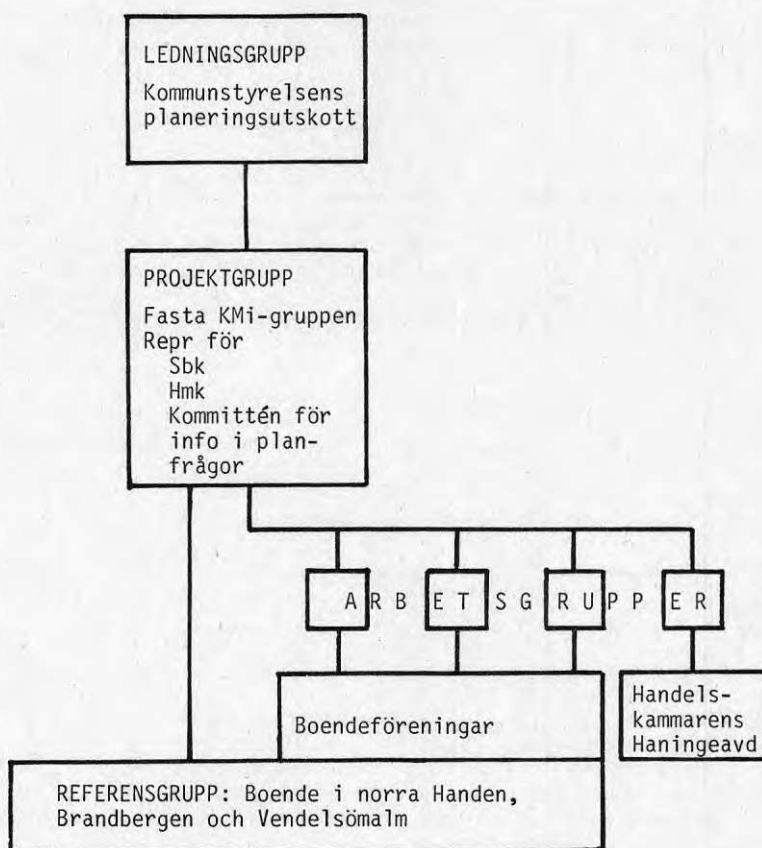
LEDNINGSGRUPP
Kommunstyrelsens planeringsutskott

PROJEKTGRUPP
Fasta KMi-gruppen
Repr för
Sbk
Hmk
Kommittén för info i planfrågor

A R B E T S G R U P P E R

Boendeföreningar

Handelskammarens Haningeavd

REFERENSGRUPP: Boende i norra Handen, Brandbergen och Vendelsömalm